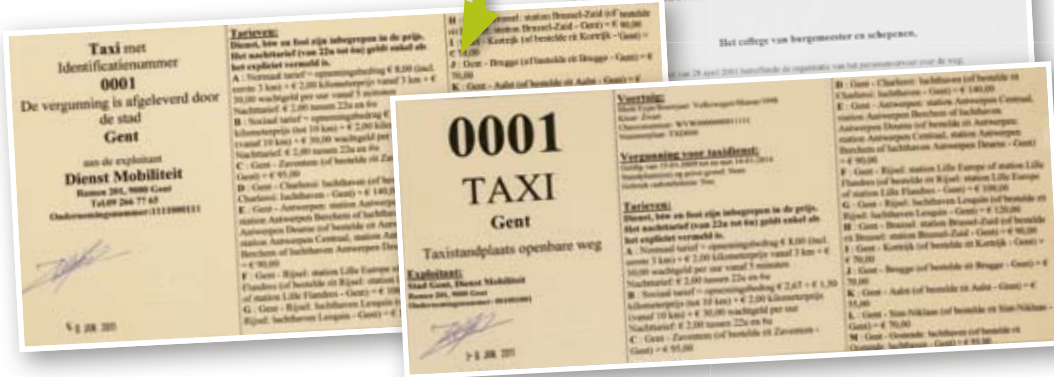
Taxi met Identificatienummer
0001
De vergunning is afgeleverd door de stad
Gent

aan de exploitant
Dienst Mobiliteit
Bomen 201, 9000 Gent
Tel.09 266 77 65
Ondernemingsnummer:1111000111

Tarieven:
Diesel, btw en fooi zijn inbegrepen in de prijs.
Het nachttarief (van 22u tot 6u) geldt enkel als het expliciet vermeld is.
A : Normaal tarief = opnemingsbedrag € 8,00 (incl. eerste 3 km) + € 2,00 kilometerprijs vanaf 3 km + € 30,00 wachtgeld per uur vanaf 5 minuten
Nachttarief: € 2,00 tussen 22u en 6u
B : Sociaal tarief = opnemingsbedrag € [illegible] kilometerprijs (tot 10 km) + € 2,00 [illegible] (vanaf 10 km) + € 30,00 wachtgeld per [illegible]
Nachttarief: € 2,00 tussen 22u en 6u
C : Gent - Zaventem (of bestelde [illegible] Gent) = € 95,00
D : Gent - Charleroi: luchthaven (of bestelde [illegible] Charleroi: luchthaven - Gent) = € 140,00
E : Gent - Antwerpen: station Antwerpen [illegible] station Antwerpen Berchem of luchthaven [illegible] station Antwerpen Deurne (of bestelde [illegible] station Antwerpen Centraal, station Antwerpen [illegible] Berchem of luchthaven Antwerpen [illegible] = € 90,00
F : Gent - Rijsel: station Lille Europe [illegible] Flandres (of bestelde rit Rijsel: station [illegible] of station Lille Flandres - Gent) = € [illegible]
G : Gent - Rijsel: luchthaven Lesquin (of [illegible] Rijsel: luchthaven Lesquin - Gent) = € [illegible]

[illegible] Brussel: station Brussel-Zuid (of bestelde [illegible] station Brussel-Zuid - Gent) = € 90,00
I : Gent - Kortrijk (of bestelde rit Kortrijk - Gent) = € 70,00
J : Gent - Brugge (of bestelde rit Brugge - Gent) = € 70,00
K : Gent - Aalst (of bestelde rit Aalst - Gent) = €

Het college van burgemeester en schepenen.
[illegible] 28 april 2011 betreffende de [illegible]

0001
TAXI
Gent
Taxistandplaats openbare weg

Exploitant:
Stad Gent, Dienst Mobiliteit
Bomen 201, 9000 Gent
Ondernemingsnummer: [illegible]

Voertuig:
Merk/Type: Volkswagen/Sharan 1998
Kleur: Zwart
Chassisnummer: WVWZZZ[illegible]1111
Nummerplaat: TXI000

Vergunning voor taxidienst:
Geldig van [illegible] tot en met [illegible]
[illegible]
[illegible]

Tarieven:
Diesel, btw en fooi zijn inbegrepen in de prijs.
Het nachttarief (van 22u tot 6u) geldt enkel als het expliciet vermeld is.
A : Normaal tarief = opnemingsbedrag € 8,00 (incl. eerste 3 km) + € 2,00 kilometerprijs vanaf 3 km + € 30,00 wachtgeld per uur vanaf 5 minuten
Nachttarief: € 2,00 tussen 22u en 6u
B : Sociaal tarief = opnemingsbedrag € 2,67 + € 1,30 kilometerprijs (tot 10 km) + € 2,00 kilometerprijs (vanaf 10 km) + € 30,00 wachtgeld per uur
Nachttarief: € 2,00 tussen 22u en 6u
C : Gent - Zaventem (of bestelde rit Zaventem - Gent) = € 95,00

D : Gent - Charleroi: luchthaven (of bestelde rit Charleroi: luchthaven - Gent) = € 140,00
E : Gent - Antwerpen: station Antwerpen Centraal, station Antwerpen Berchem of luchthaven Antwerpen Deurne (of bestelde rit Antwerpen: station Antwerpen Centraal, station Antwerpen Berchem of luchthaven Antwerpen Deurne - Gent) = € 90,00
F : Gent - Rijsel: station Lille Europe of station Lille Flandres (of bestelde rit Rijsel: station Lille Europe of station Lille Flandres - Gent) = € 100,00
G : Gent - Rijsel: luchthaven Lesquin (of bestelde rit Rijsel: luchthaven Lesquin - Gent) = € 120,00
H : Gent - Brussel: station Brussel-Zuid (of bestelde rit Brussel: station Brussel-Zuid - Gent) = € 90,00
I : Gent - Kortrijk (of bestelde rit Kortrijk - Gent) = € 70,00
J : Gent - Brugge (of bestelde rit Brugge - Gent) = € 70,00
K : Gent - Aalst (of bestelde rit Aalst - Gent) = € 55,00
L : Gent - Sint-Niklaas (of bestelde rit Sint-Niklaas - Gent) = € 55,00
M : Gent - Oostende: luchthaven (of bestelde rit Oostende: luchthaven - Gent) = € 95,00